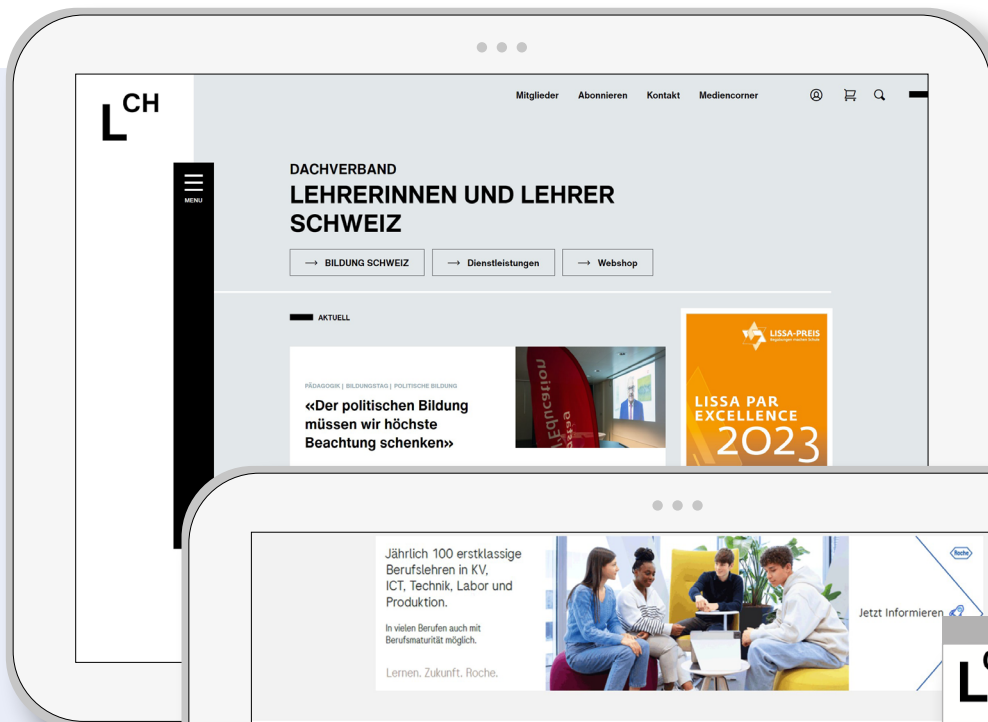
L CH

Mitglieder Abonnieren Kontakt Mediencorner

MENU

DACHVERBAND
LEHRERINNEN UND LEHRER SCHWEIZ

→ BILDUNG SCHWEIZ → Dienstleistungen → Webshop

AKTUELL

PÄDAGOGIK | BILDUNGSTAG | POLITISCHE BILDUNG
«Der politischen Bildung müssen wir höchste Beachtung schenken»

LISSA-PREIS

LISSA PAR EXCELLENCE 2023

Jährlich 100 erstklassige Berufslehren in KV, ICT, Technik, Labor und Produktion.

In vielen Berufen auch mit Berufsmaturität möglich.

Lernen. Zukunft. Roche.

Roche

Jetzt Informieren

L